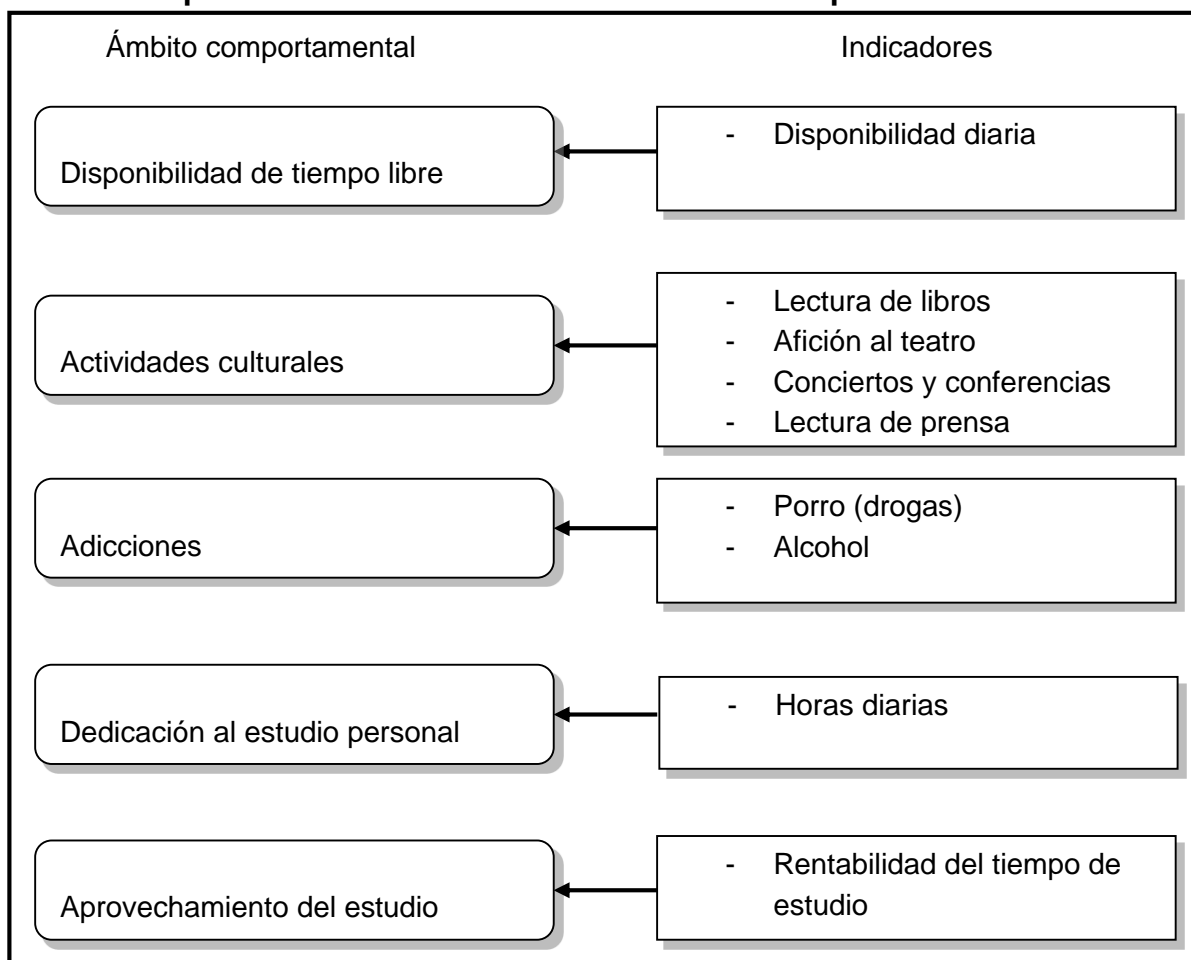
Ámbito comportamental

Indicadores

Disponibilidad de tiempo libre

- Disponibilidad diaria

Actividades culturales

- Lectura de libros
- Afición al teatro
- Conciertos y conferencias
- Lectura de prensa

Adicciones

- Porro (drogas)
- Alcohol

Dedicación al estudio personal

- Horas diarias

Aprovechamiento del estudio

- Rentabilidad del tiempo de estudio